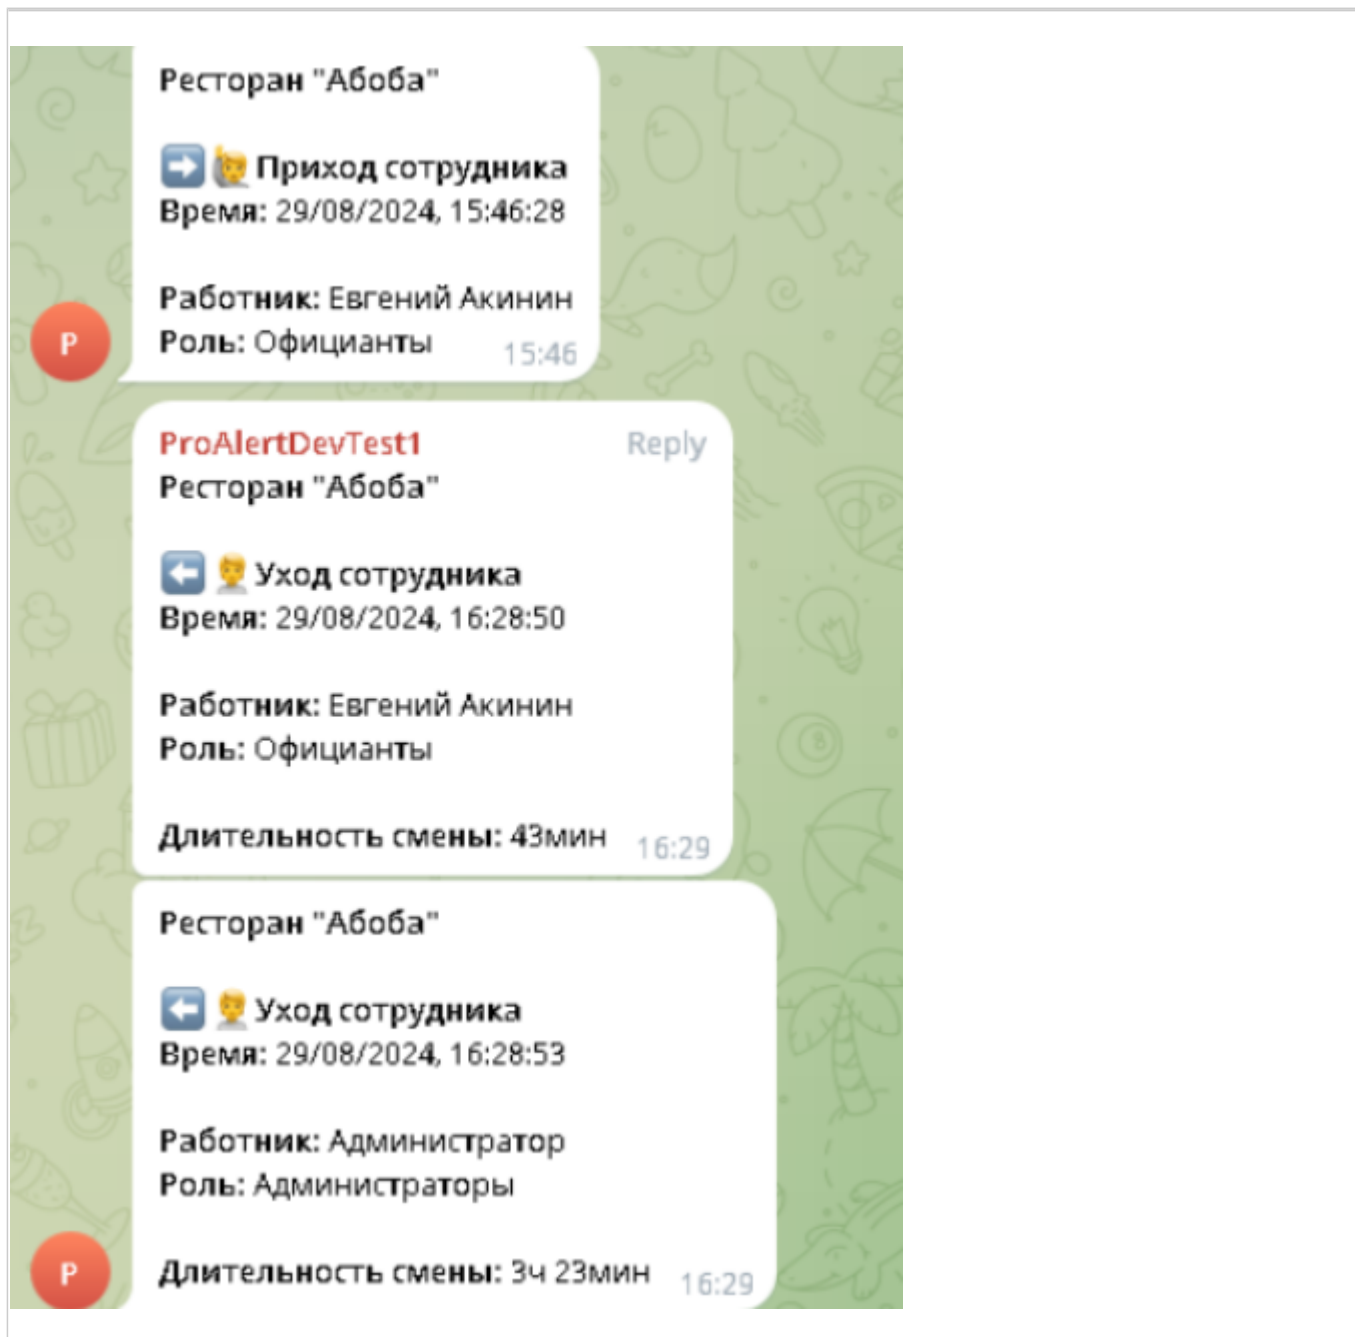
Ресторан "Абоба"

➡️🙋 Приход сотрудника
Время: 29/08/2024, 15:46:28

Работник: Евгений Акинин
Роль: Официанты 15:46

P

ProAlertDevTest1 Reply
Ресторан "Абоба"

⬅️👨 Уход сотрудника
Время: 29/08/2024, 16:28:50

Работник: Евгений Акинин
Роль: Официанты

Длительность смены: 43мин 16:29

Ресторан "Абоба"

⬅️👨 Уход сотрудника
Время: 29/08/2024, 16:28:53

Работник: Администратор
Роль: Администраторы

Длительность смены: 3ч 23мин 16:29

P